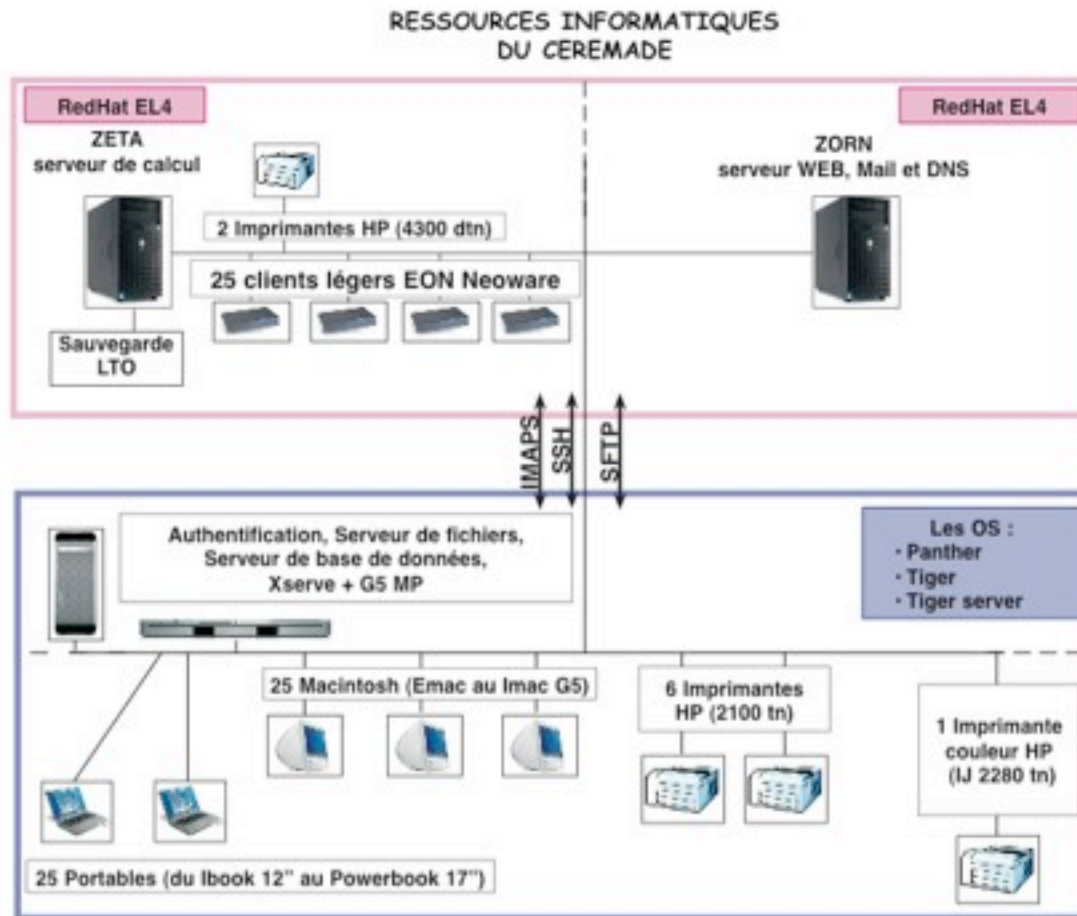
RESSOURCES INFORMATIQUES
DU CEREMADE

RedHat EL4

ZETA
serveur de calcul

2 Imprimantes HP (4300 dtn)

25 clients légers EON Neoware

Sauvegarde
LTO

RedHat EL4

ZORN
serveur WEB, Mail et DNS

IMAPS

SSH

SFTP

Authentification, Serveur de fichiers,
Serveur de base de données,
Xserve + G5 MP

Les OS :
· Panther
· Tiger
· Tiger server

25 Macintosh (Emac au Imac G5)

6 Imprimantes
HP (2100 tn)

1 Imprimante
couleur HP
(IJ 2280 tn)

25 Portables (du Ibook 12'' au Powerbook 17'')